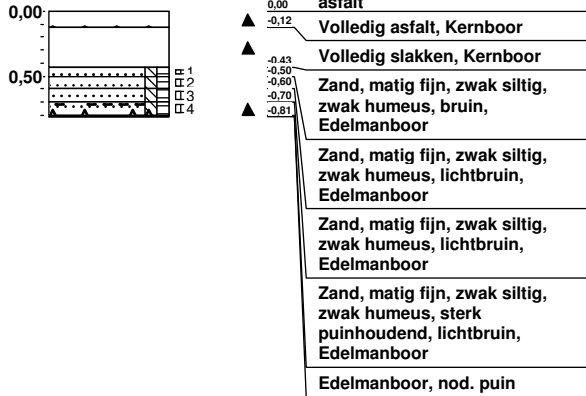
0,00

0,50

1
2
3
4

0,00
asfalt

-0,12
Volledig asfalt, Kernboor

-0,43
Volledig slakken, Kernboor

-0,50
-0,60
-0,70
-0,81

Zand, matig fijn, zwak siltig, zwak humeus, bruin, Edelmanboor

Zand, matig fijn, zwak siltig, zwak humeus, lichtbruin, Edelmanboor

Zand, matig fijn, zwak siltig, zwak humeus, lichtbruin, Edelmanboor

Zand, matig fijn, zwak siltig, zwak humeus, sterk puinhoudend, lichtbruin, Edelmanboor

Edelmanboor, nod. puin